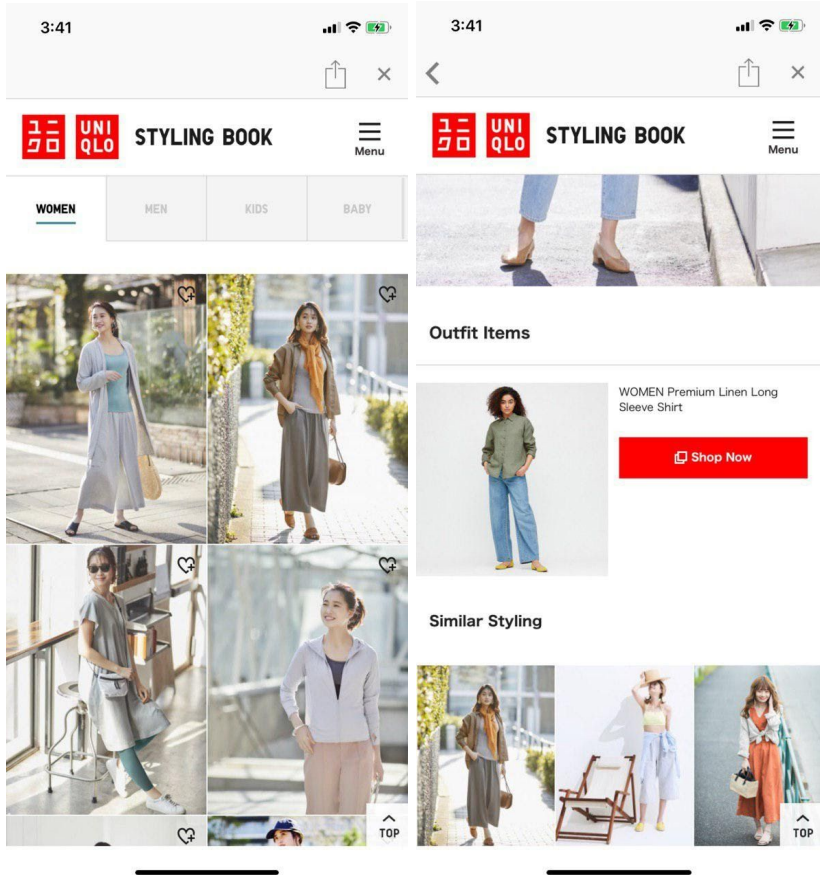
3:41

×

ユニ
クロ

UNI
QLO

STYLING BOOK

Menu

WOMEN

MEN

KIDS

BABY

TOP

3:41

×

ユニ
クロ

UNI
QLO

STYLING BOOK

Menu

Outfit Items

WOMEN Premium Linen Long Sleeve Shirt

Shop Now

Similar Styling

TOP